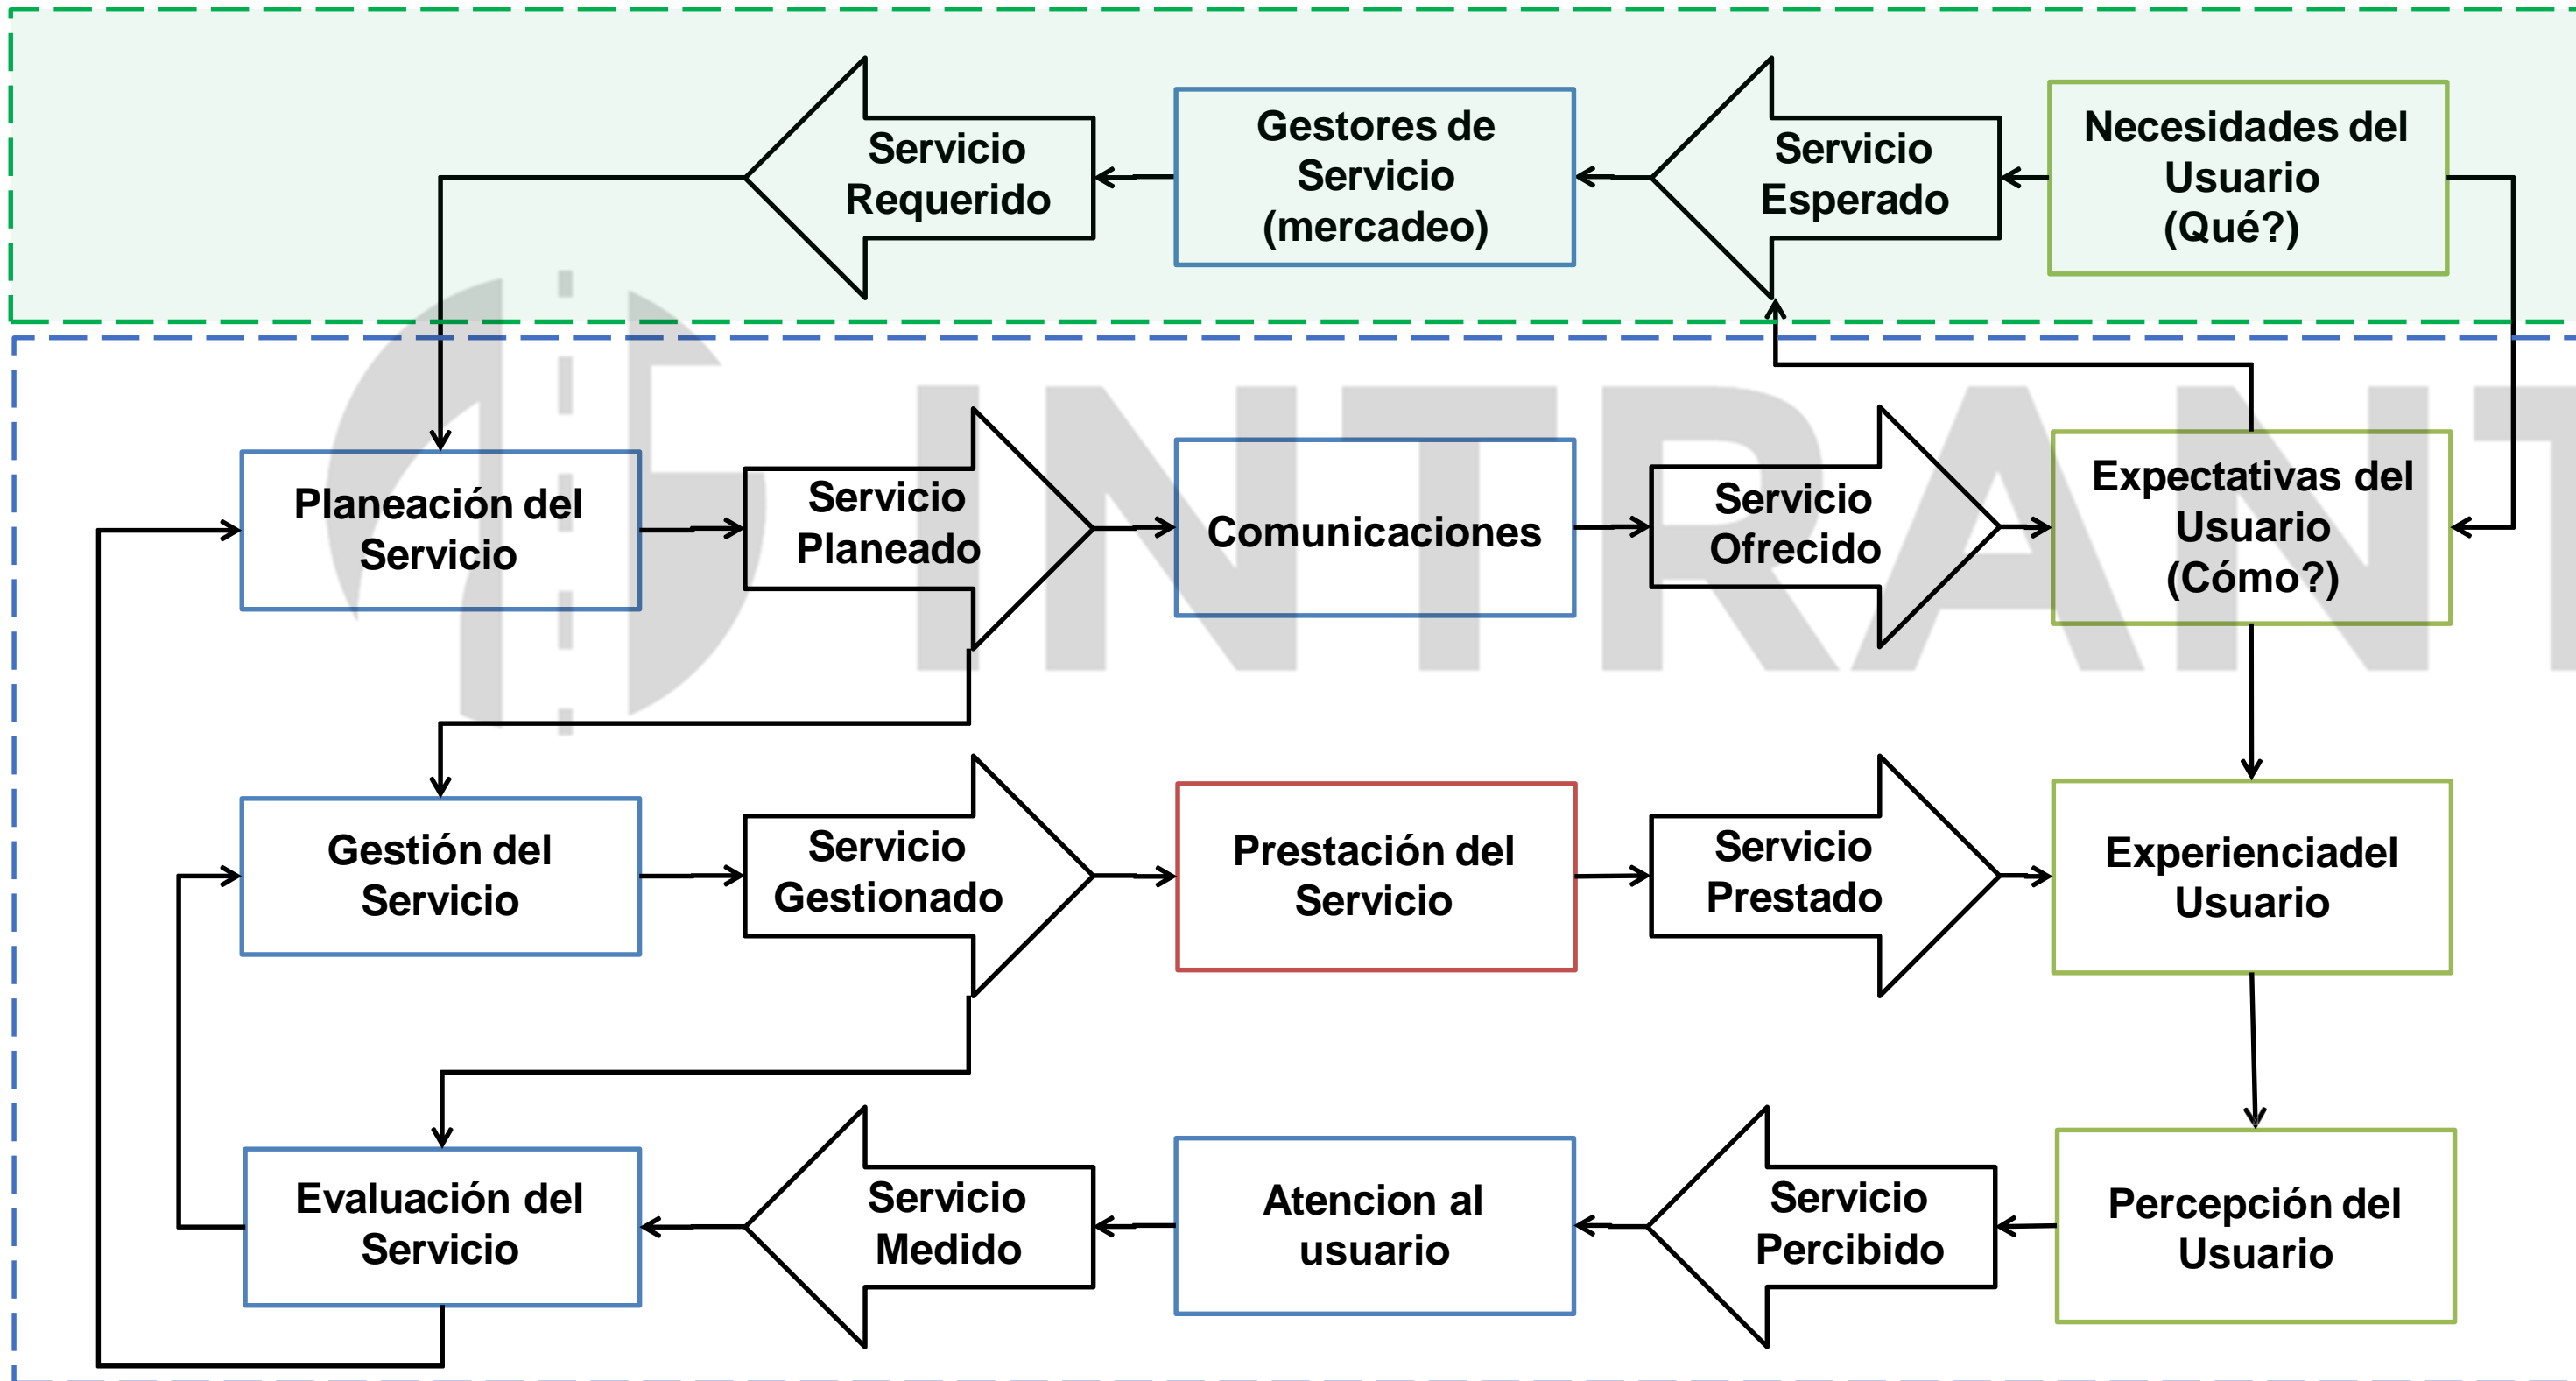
Servicio Requerido

Gestores de Servicio (mercadeo)

Servicio Esperado

Necesidades del Usuario (Qué?)

Planeación del Servicio

Servicio Planeado

Comunicaciones

Servicio Ofrecido

Expectativas del Usuario (Cómo?)

Gestión del Servicio

Servicio Gestionado

Prestación del Servicio

Servicio Prestado

Experienciadel Usuario

Evaluación del Servicio

Servicio Medido

Atencion al usuario

Servicio Percibido

Percepción del Usuario

INTRANT